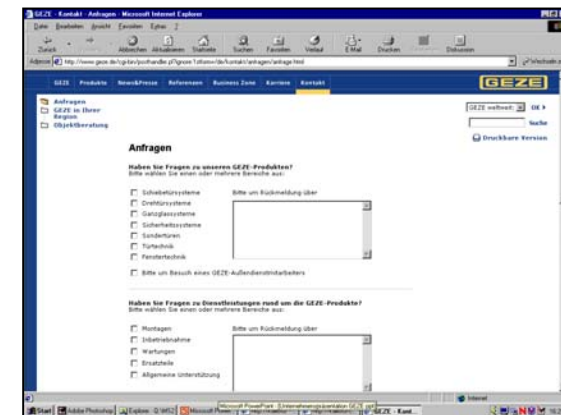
GEZE - Kontakt - Anfragen - Microsoft Internet Explorer

Datei Bearbeiten Ansicht Favoriten Extras ?

Zurück Abbrechen Aktualisieren Startseite Suchen Favoriten Verlauf E-Mail Drucken Diskussion

Adresse http://www.geze.de/cgi-bin/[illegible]/kontakt/anfragen/anfrage.html

Wechseln zu

GEZE Produkte News&Presse Referenzen Business Zone Karriere Kontakt

GEZE

Anfragen
GEZE in Ihrer Region
Objektberatung

GEZE weltweit OK
Suche
Druckbare Version

Anfragen

Haben Sie Fragen zu unseren GEZE-Produkten?
Bitte wählen Sie einen oder mehrere Bereiche aus:

Schiebetürsysteme
Drehtürsysteme
Ganzglassysteme
Sicherheitssysteme
Sondertüren
Türtechnik
Fenstertechnik

Bitte um Rückmeldung über

Bitte um Besuch eines GEZE-Außendienstmitarbeiters

Haben Sie Fragen zu Dienstleistungen rund um die GEZE-Produkte?
Bitte wählen Sie einen oder mehrere Bereiche aus:

Montagen
Inbetriebnahme
Wartungen
Ersatzteile
Allgemeine Unterstützung

Bitte um Rückmeldung über

Internet

Start Adobe Photoshop Explorer Microsoft PowerPoint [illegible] GEZE - Kont...
Microsoft PowerPoint - [Unternehmenspräsentation GEZE.ppt]